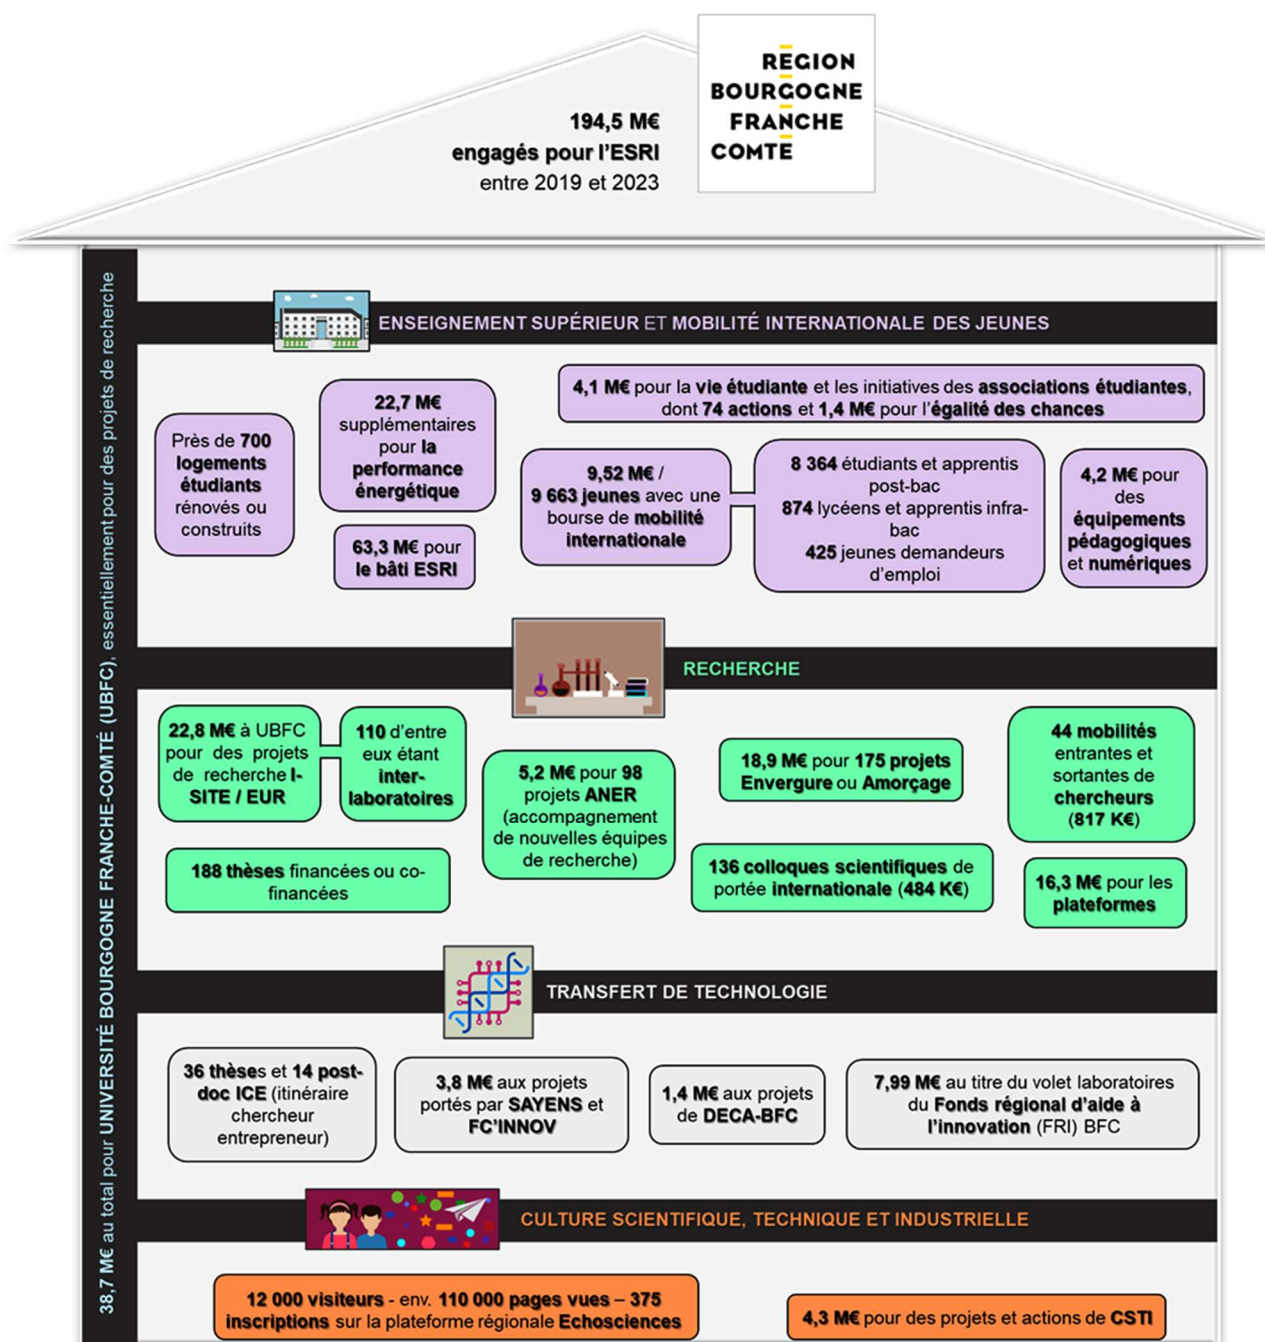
194,5 M€ engagés pour l'ESRI entre 2019 et 2023

REGION BOURGOGNE FRANCHE COMTE

38,7 M€ au total pour UNIVERSITÉ BOURGOGNE FRANCHE-COMTÉ (UBFC), essentiellement pour des projets de recherche

ENSEIGNEMENT SUPÉRIEUR ET MOBILITÉ INTERNATIONALE DES JEUNES

Près de 700 logements étudiants rénovés ou construits

22,7 M€ supplémentaires pour la performance énergétique

63,3 M€ pour le bâti ESRI

4,1 M€ pour la vie étudiante et les initiatives des associations étudiantes, dont 74 actions et 1,4 M€ pour l'égalité des chances

9,52 M€ / 9 663 jeunes avec une bourse de mobilité internationale

8 364 étudiants et apprentis post-bac
874 lycéens et apprentis infra-bac
425 jeunes demandeurs d'emploi

4,2 M€ pour des équipements pédagogiques et numériques

RECHERCHE

22,8 M€ à UBFC pour des projets de recherche I-SITE / EUR

110 d'entre eux étant inter-laboratoires

5,2 M€ pour 98 projets ANER (accompagnement de nouvelles équipes de recherche)

18,9 M€ pour 175 projets Envergure ou Amorçage

44 mobilités entrantes et sortantes de chercheurs (817 K€)

188 thèses financées ou co-financées

136 colloques scientifiques de portée internationale (484 K€)

16,3 M€ pour les plateformes

TRANSFERT DE TECHNOLOGIE

36 thèses et 14 post-doc ICE (itinéraire chercheur entrepreneur)

3,8 M€ aux projets portés par SAYENS et FC'INNOV

1,4 M€ aux projets de DECA-BFC

7,99 M€ au titre du volet laboratoires du Fonds régional d'aide à l'innovation (FRI) BFC

CULTURE SCIENTIFIQUE, TECHNIQUE ET INDUSTRIELLE

12 000 visiteurs - env. 110 000 pages vues – 375 inscriptions sur la plateforme régionale Echosciences

4,3 M€ pour des projets et actions de CSTI